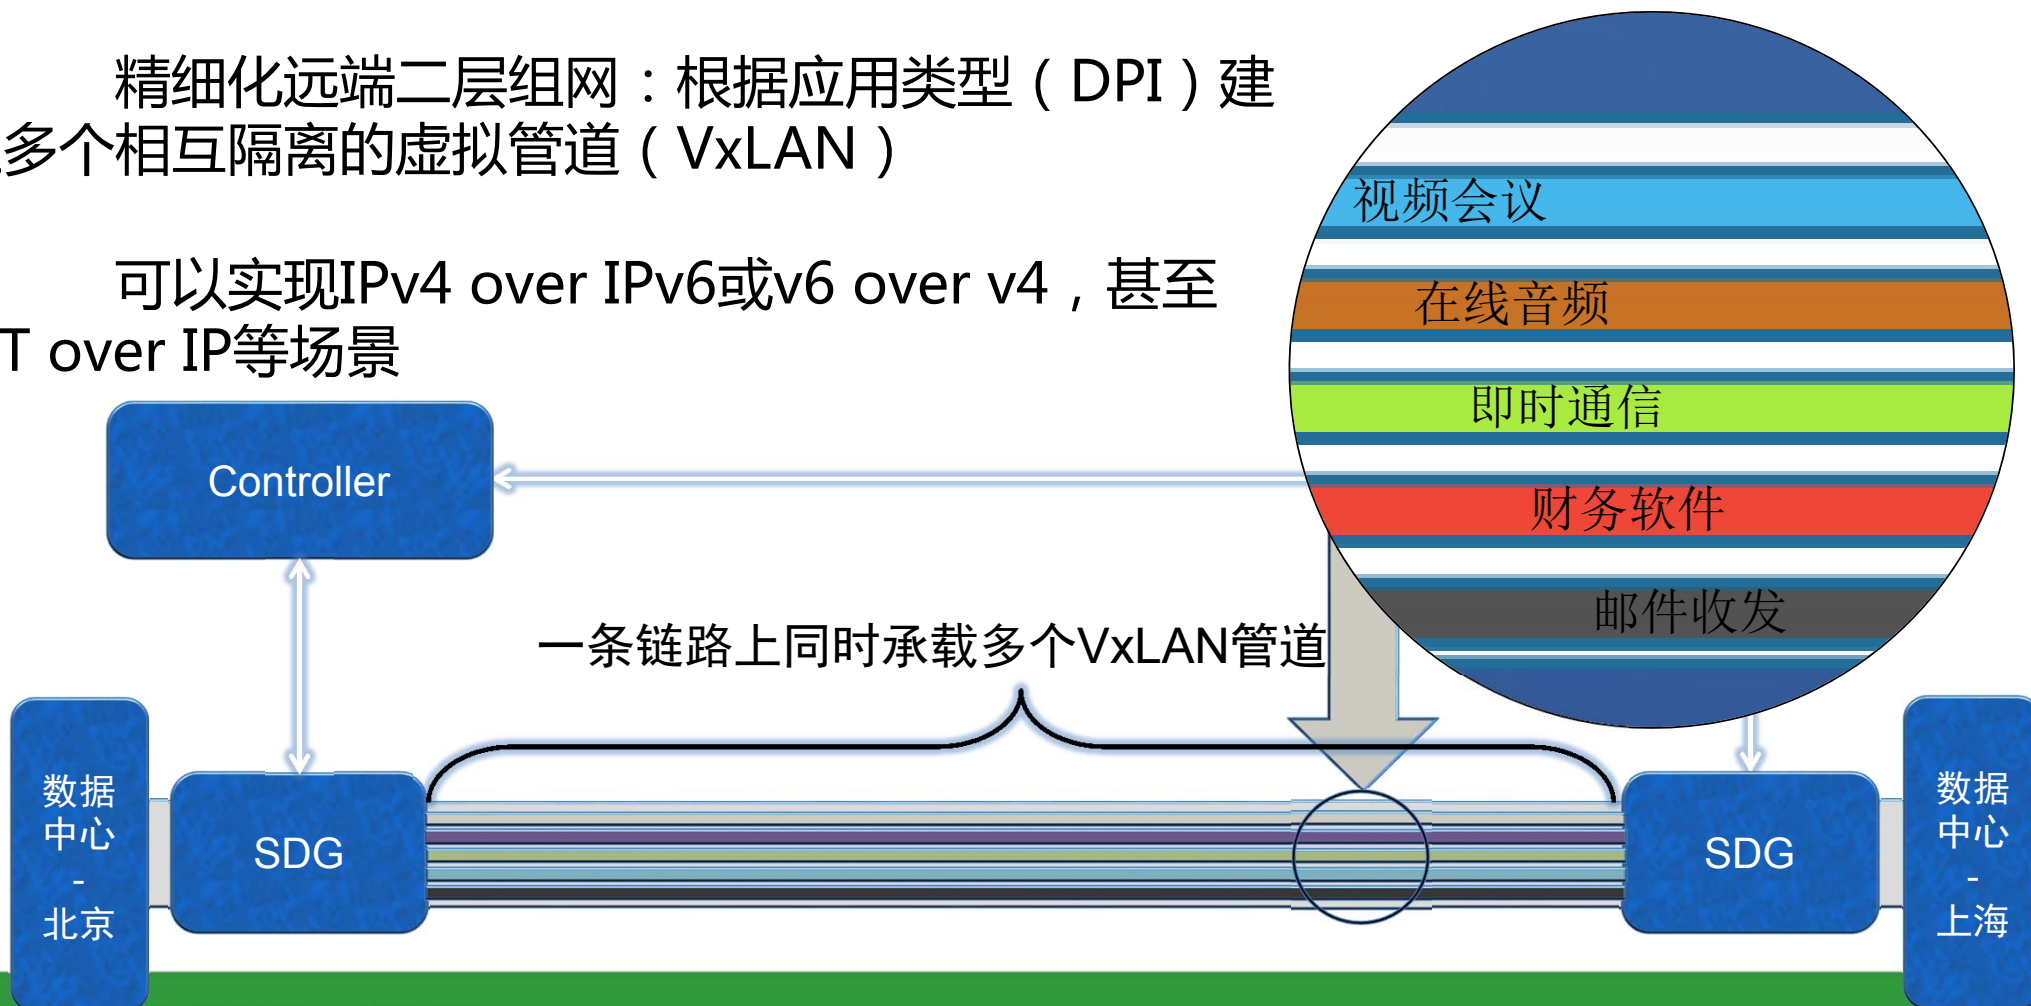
精细化远端二层组网：根据应用类型（DPI）建
多个相互隔离的虚拟管道（VxLAN）

可以实现IPv4 over IPv6或v6 over v4，甚至
T over IP等场景

视频会议

在线音频

即时通信

财务软件

邮件收发

Controller

一条链路上同时承载多个VxLAN管道

数据中心 - 北京

SDG

SDG

数据中心 - 上海